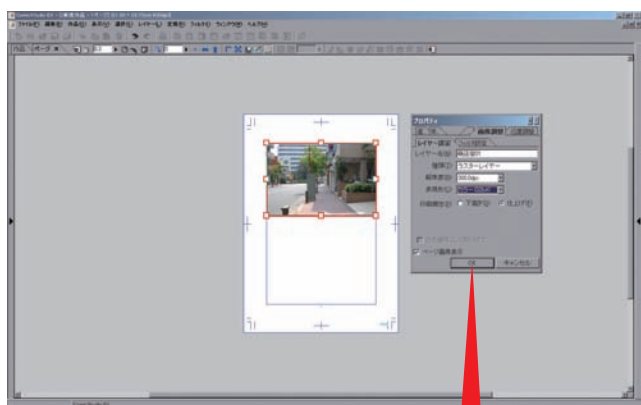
ファイル(F) 編集(E) 作品(Z) 表示(V) 選択(S) レイヤー(L) 変換(R) フィルタ(I) ウィンドウ(W) ヘルプ(H)

プロパティ
画像調整
レイヤー設定
レイヤー名(N)
種類(T) ラスターレイヤー
解像度(D) 350dpi
表現色(C)
ページ画像表示
OK
キャンセル